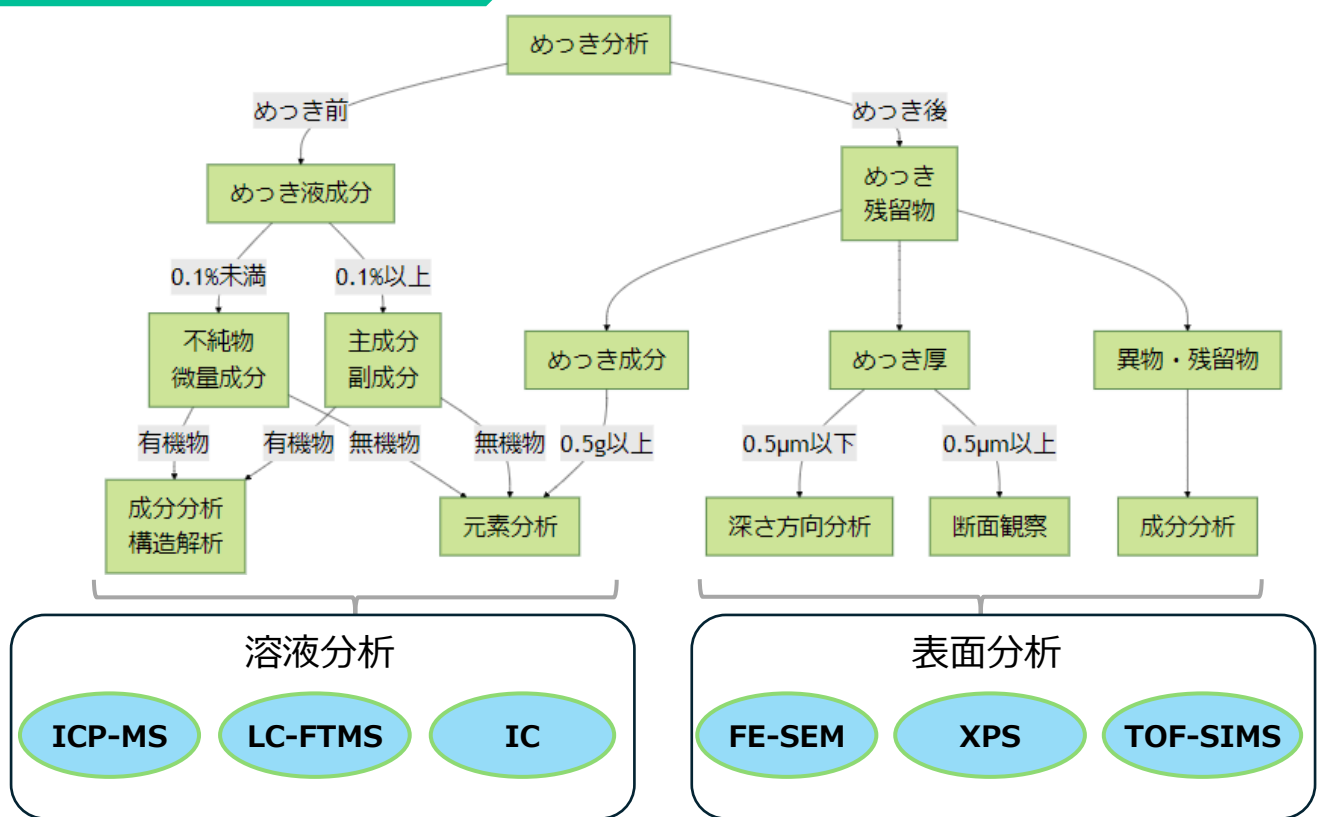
めっき分析

めっき前

めっき後

めっき液成分

めっき残留物

0.1%未満

0.1%以上

不純物微量成分

主成分副成分

めっき成分

めっき厚

異物・残留物

有機物

有機物

無機物

無機物

0.5g以上

0.5μm以下

0.5μm以上

成分分析構造解析

元素分析

深さ方向分析

断面観察

成分分析

溶液分析

ICP-MS

LC-FTMS

IC

表面分析

FE-SEM

XPS

TOF-SIMS